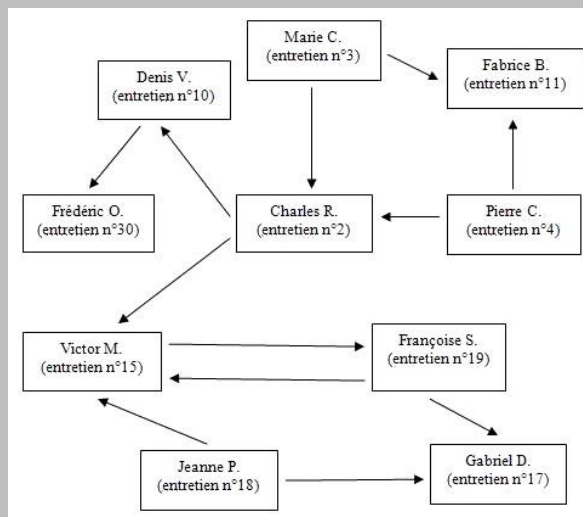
Marie C.
(entretien n°3)

Denis V.
(entretien n°10)

Fabrice B.
(entretien n°11)

Frédéric O.
(entretien n°30)

Charles R.
(entretien n°2)

Pierre C.
(entretien n°4)

Victor M.
(entretien n°15)

Françoise S.
(entretien n°19)

Jeanne P.
(entretien n°18)

Gabriel D.
(entretien n°17)